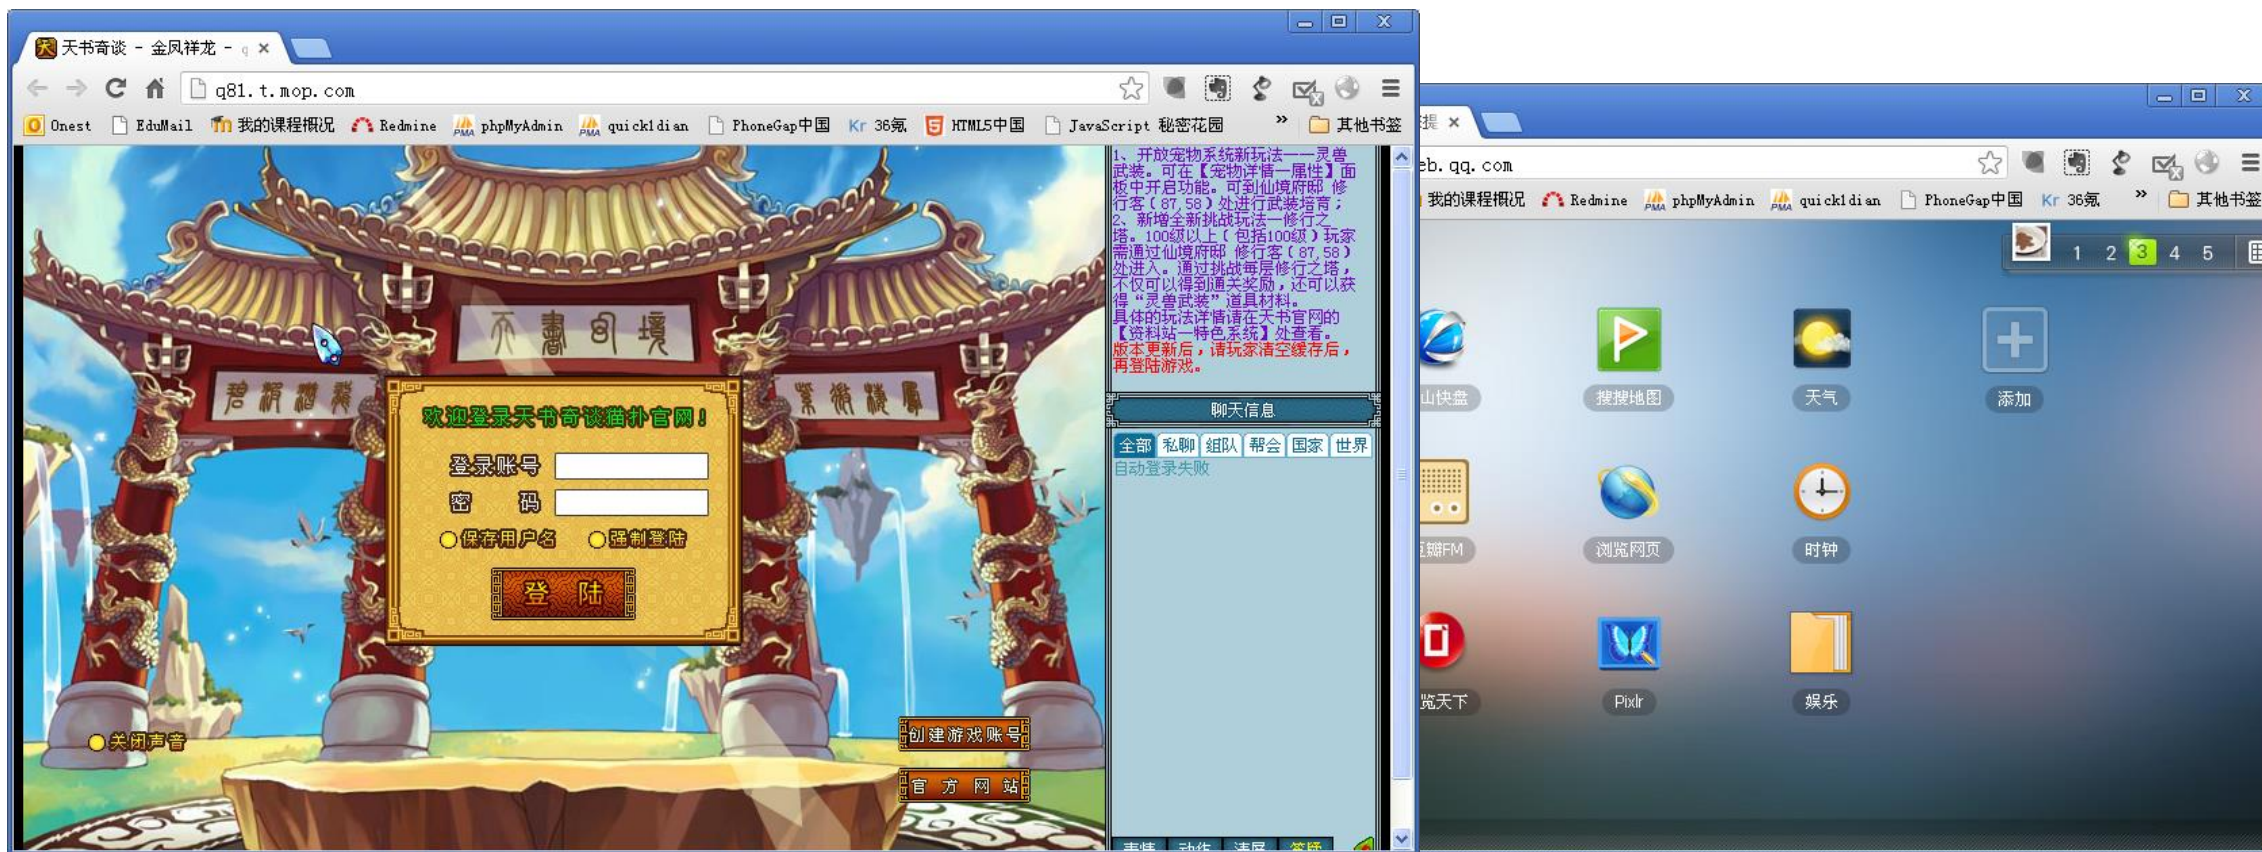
天书奇谈 - 金凤祥龙 - ×

q81.t.mop.com

Onest EduMail 我的课程概况 Redmine phpMyAdmin quickldian PhoneGap中国 36氪 HTML5中国 JavaScript 秘密花园 » 其他书签

天書奇境

碧霞禮裳

紫霞翔鳳

欢迎登录天书奇谈猫扑官网！

登录账号

密 码

保存用户名

强制登陆

登 陆

关闭声音

创建游戏账号

官 方 网 站

1、开放宠物系统新玩法——灵兽武装。可在【宠物详情一属性】面板中开启功能。可到仙境府邸 修行客（87,58）处进行武装培育；
2、新增全新挑战玩法—修行之塔。100级以上（包括100级）玩家需通过仙境府邸 修行客（87,58）处进入。通过挑战每层修行之塔，不仅可以得到通关奖励，还可以获得"灵兽武装"道具材料。
具体的玩法详情请在天书官网的【资料站—特色系统】处查看。
版本更新后，请玩家清空缓存后，再登陆游戏。

聊天信息

全部 私聊 组队 帮会 国家 世界

自动登录失败

表情 动作 清屏 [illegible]

提 ×

eb.qq.com

我的课程概况 Redmine phpMyAdmin quickldian PhoneGap中国 36氪 » 其他书签

1 2 3 4 5

山快盘

搜搜地图

天气

添加

蜓FM

浏览网页

时钟

览天下

Pixlr

娱乐